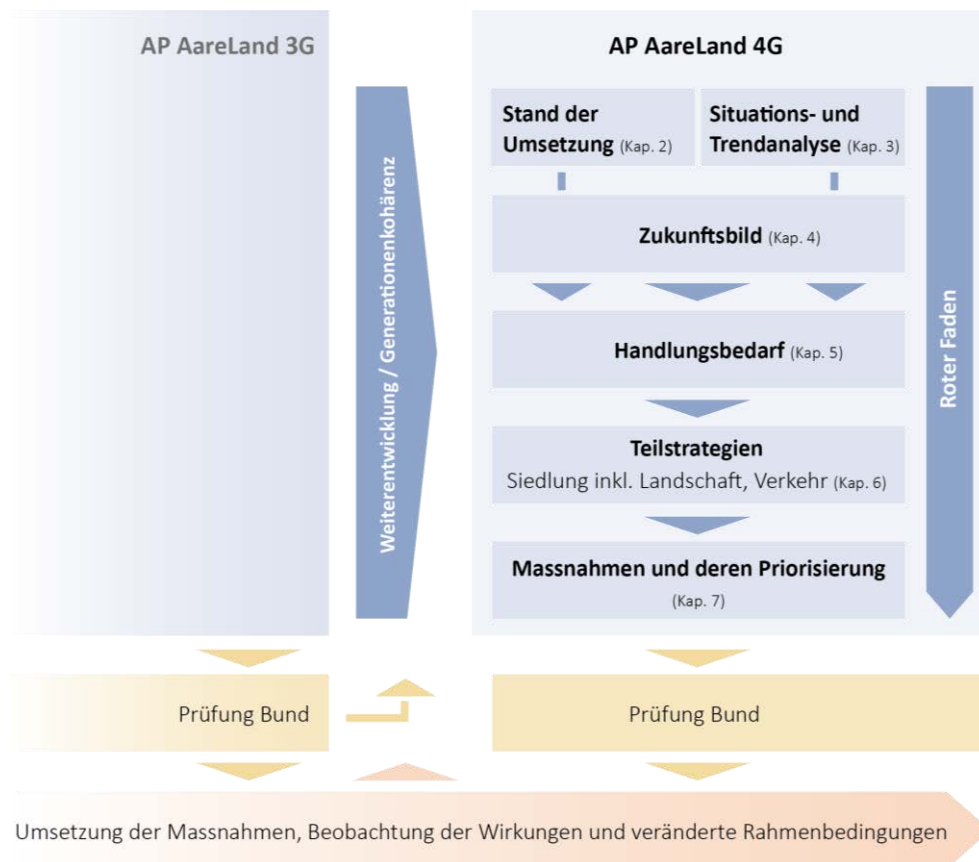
AP AareLand 3G

Weiterentwicklung / Generationenkohärenz

AP AareLand 4G

Stand der Umsetzung (Kap. 2)

Situations- und Trendanalyse (Kap. 3)

Zukunftsbild (Kap. 4)

Handlungsbedarf (Kap. 5)

Teilstrategien
Siedlung inkl. Landschaft, Verkehr (Kap. 6)

Massnahmen und deren Priorisierung (Kap. 7)

Roter Faden

Prüfung Bund

Prüfung Bund

Umsetzung der Massnahmen, Beobachtung der Wirkungen und veränderte Rahmenbedingungen